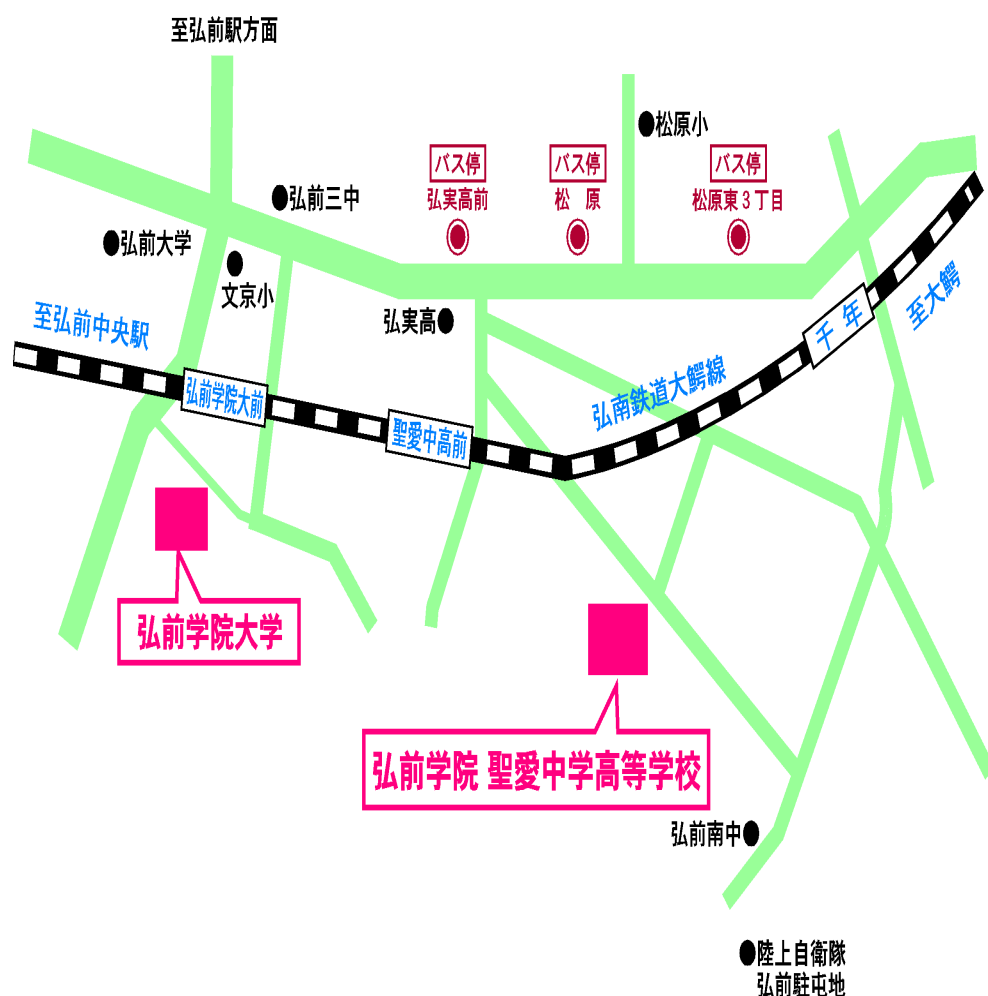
至弘前駅方面

●松原小

バス停
弘実高前

バス停
松　原

バス停
松原東３丁目

●弘前三中

●弘前大学

●
文京小

弘実高●

至弘前中央駅

弘前学院大前

聖愛中高前

千　年

至大鰐

弘南鉄道大鰐線

弘前学院大学

弘前学院 聖愛中学高等学校

弘前南中●

●陸上自衛隊
弘前駐屯地